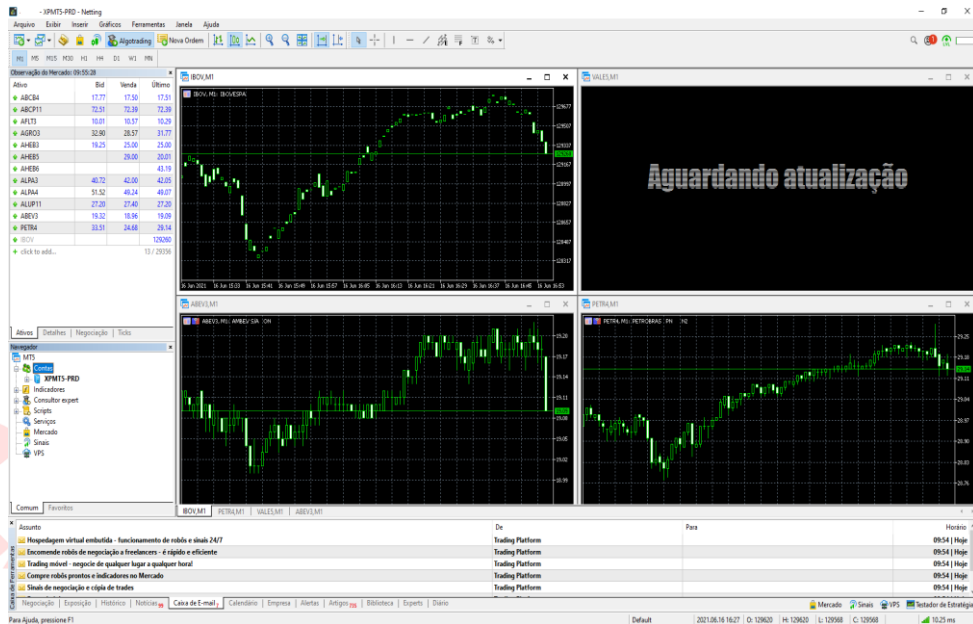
- XPMT5-PRD - Netting

Arquivo Exibir Inserir Gráficos Ferramentas Janela Ajuda

Algotrading Nova Ordem

M1 M5 M15 M30 H1 H4 D1 W1 MN

Observação do Mercado: 09:55:28

| Ativo | Bid | Venda | Último |
|---|---|---|---|
| ABCB4 | 17.77 | 17.50 | 17.51 |
| ABCP11 | 72.51 | 72.39 | 72.39 |
| AFLT3 | 10.01 | 10.57 | 10.29 |
| AGRO3 | 32.90 | 28.57 | 31.77 |
| AHEB3 | 19.25 | 25.00 | 25.00 |
| AHEB5 | | 29.00 | 20.01 |
| AHEB6 | | | 43.19 |
| ALPA3 | 40.72 | 42.00 | 42.05 |
| ALPA4 | 51.52 | 49.24 | 49.07 |
| ALUP11 | 27.20 | 27.40 | 27.20 |
| ABEV3 | 19.32 | 18.96 | 19.09 |
| PETR4 | 33.51 | 24.68 | 29.14 |
| IBOV | | | 129260 |
| click to add... | | | 13 / 29336 |

Ativos Detalhes Negociação Ticks

Navegador

MT5
Contas
XPMT5-PRD
Indicadores
Consultor expert
Scripts
Serviços
Mercado
Sinais
VPS

Comum Favoritos

IBOV,M1
IBOV, M1: IBOVESPA

VALE3,M1
Aguardando atualização

ABEV3,M1
ABEV3, M1: AMBEV S/A ON

PETR4,M1
PETR4, M1: PETROBRAS PN N2

IBOV,M1 PETR4,M1 VALE3,M1 ABEV3,M1

| Assunto | De | Para | Horário |
|---|---|---|---|
| Hospedagem virtual embutida - funcionamento de robôs e sinais 24/7 | Trading Platform | | 09:54 \| Hoje |
| Encomende robôs de negociação a freelancers - é rápido e eficiente | Trading Platform | | 09:54 \| Hoje |
| Trading móvel - negocie de qualquer lugar a qualquer hora! | Trading Platform | | 09:54 \| Hoje |
| Compre robôs prontos e indicadores no Mercado | Trading Platform | | 09:54 \| Hoje |
| Sinais de negociação e cópia de trades | Trading Platform | | 09:54 \| Hoje |

Caixa de Ferramentas

Negociação Exposição Histórico Notícias 99 Caixa de E-mail 7 Calendário Empresa Alertas Artigos 725 Biblioteca Experts Diário

Mercado Sinais VPS Testador de Estratégia

Para Ajuda, pressione F1 Default 2021.06.16 16:27 O: 129620 H: 129620 L: 129568 C: 129568 10.25 ms